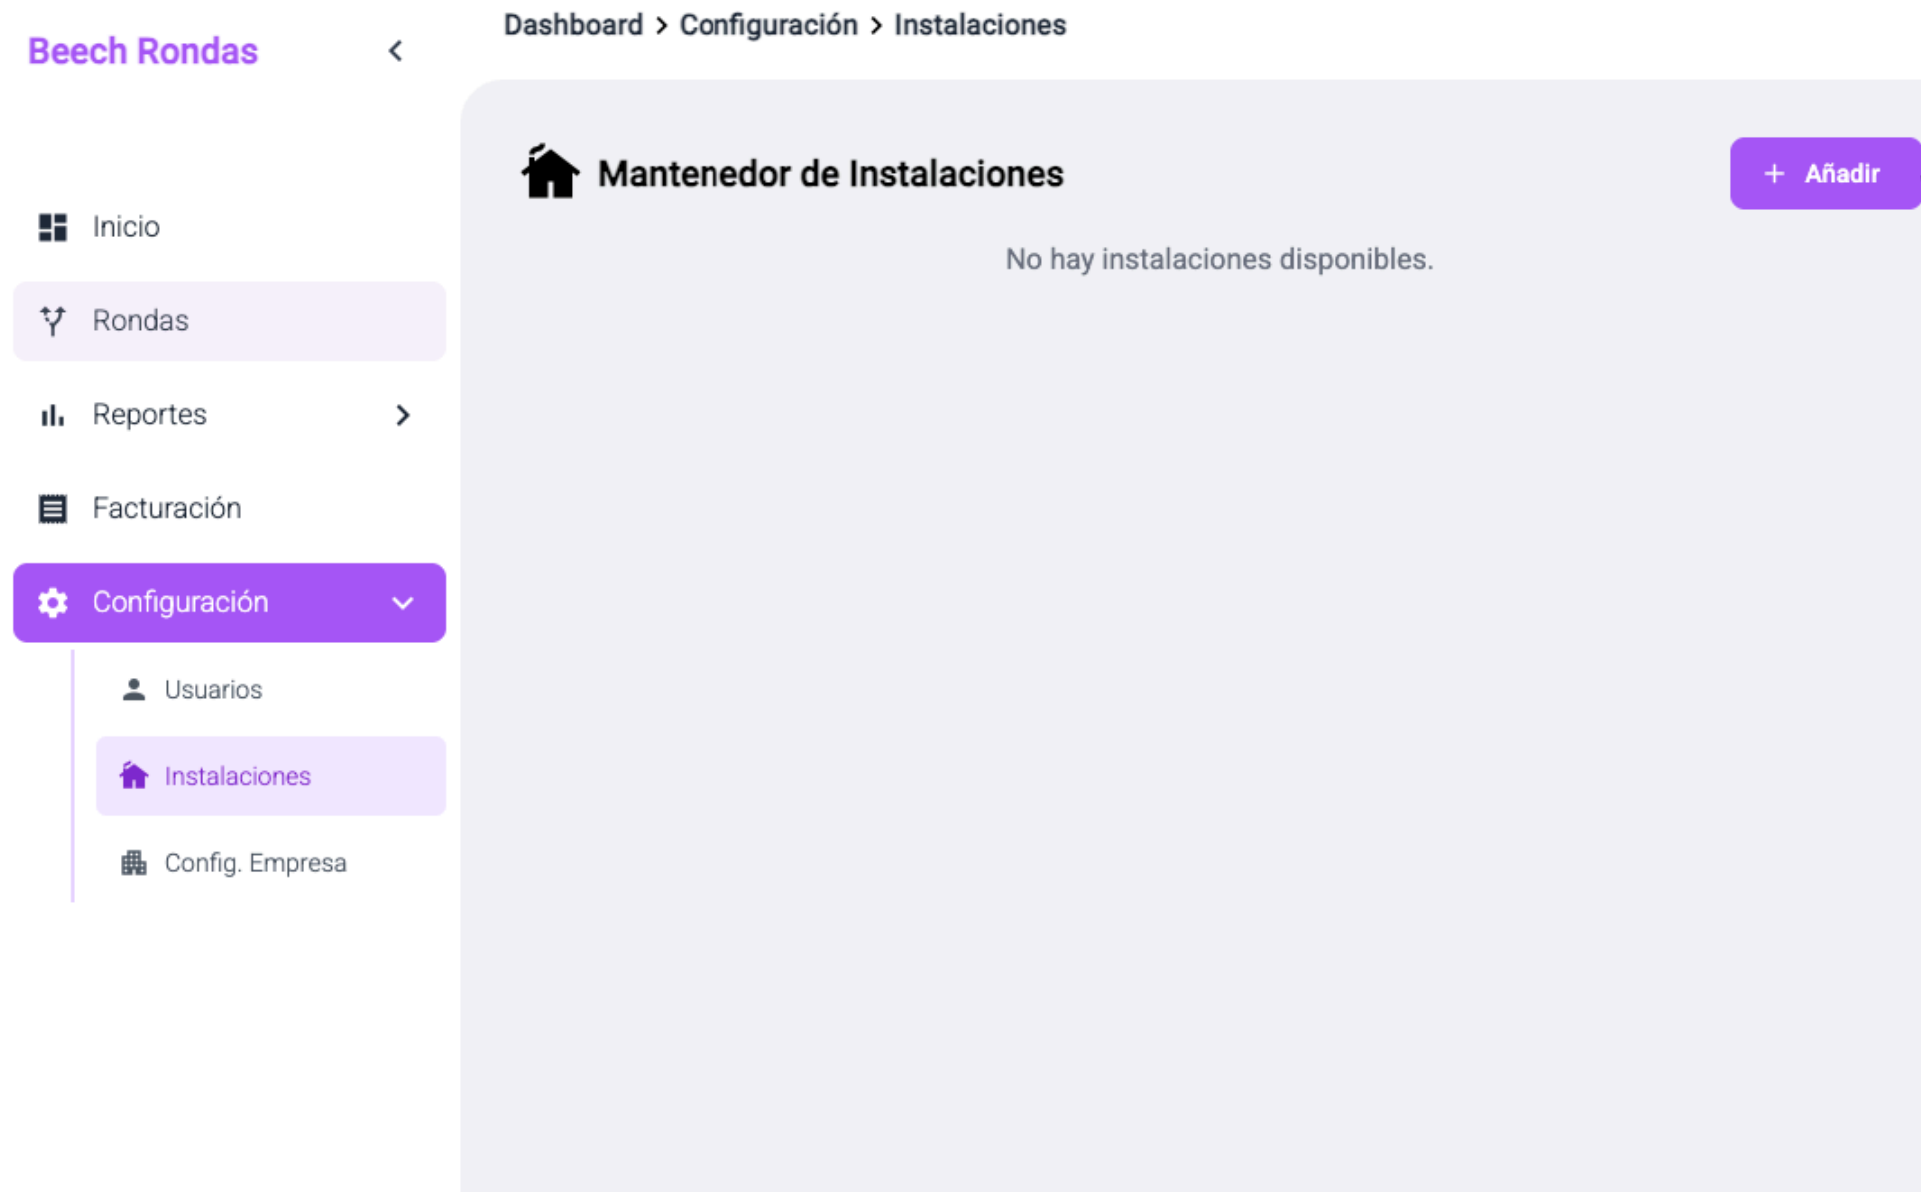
Beech Rondas

Dashboard > Configuración > Instalaciones

Inicio

Rondas

Reportes

Facturación

Configuración

Usuarios

Instalaciones

Config. Empresa

Mantenedor de Instalaciones

+ Añadir

No hay instalaciones disponibles.